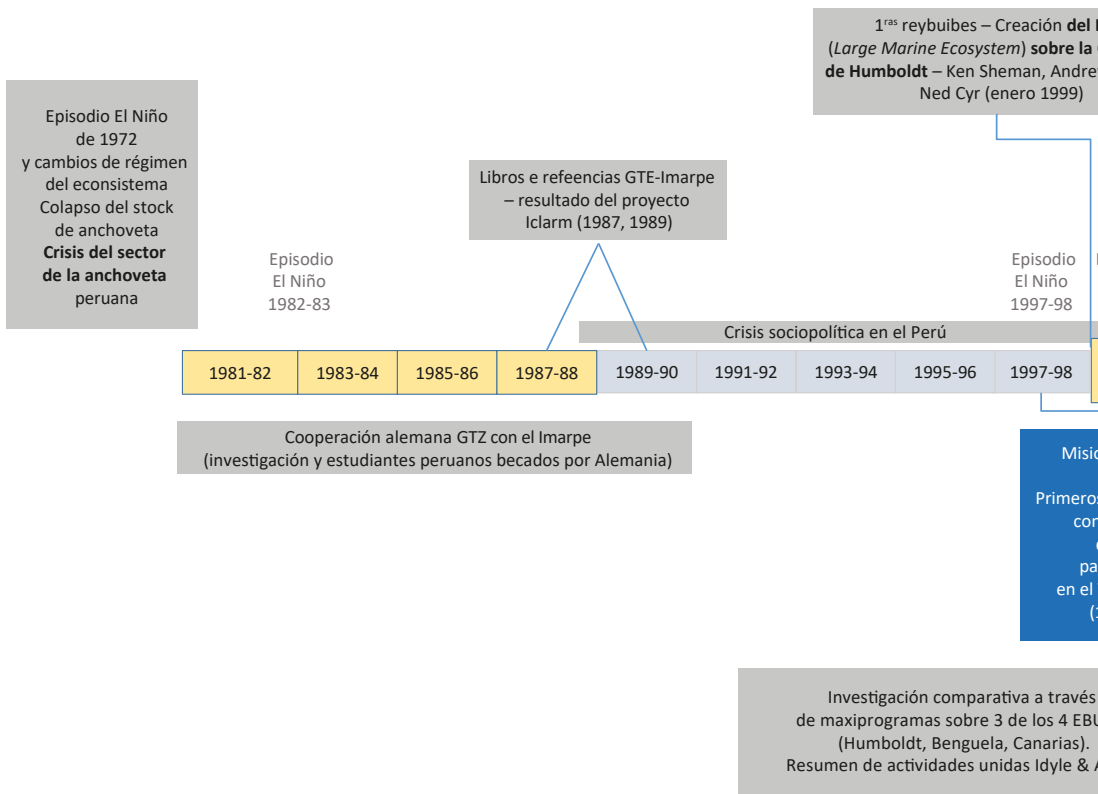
1$^{ras}$ reybuibes – Creación **del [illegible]** (*Large Marine Ecosystem*) **sobre la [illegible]** **de Humboldt** – Ken Sheman, Andre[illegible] Ned Cyr (enero 1999)

Episodio El Niño de 1972 y cambios de régimen del econsistema Colapso del stock de anchoveta **Crisis del sector de la anchoveta** peruana

Libros e refeencias GTE-Imarpe – resultado del proyecto Iclarm (1987, 1989)

Episodio El Niño 1982-83

Episodio El Niño 1997-98

Crisis sociopolítica en el Perú

| 1981-82 | 1983-84 | 1985-86 | 1987-88 | 1989-90 | 1991-92 | 1993-94 | 1995-96 | 1997-98 |
|---|---|---|---|---|---|---|---|---|

Cooperación alemana GTZ con el Imarpe (investigación y estudiantes peruanos becados por Alemania)

Misi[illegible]

Primeros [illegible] con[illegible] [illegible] pa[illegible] en el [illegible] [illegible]

Investigación comparativa a través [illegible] de maxiprogramas sobre 3 de los 4 EBU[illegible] (Humboldt, Benguela, Canarias). Resumen de actividades unidas Idyle & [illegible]